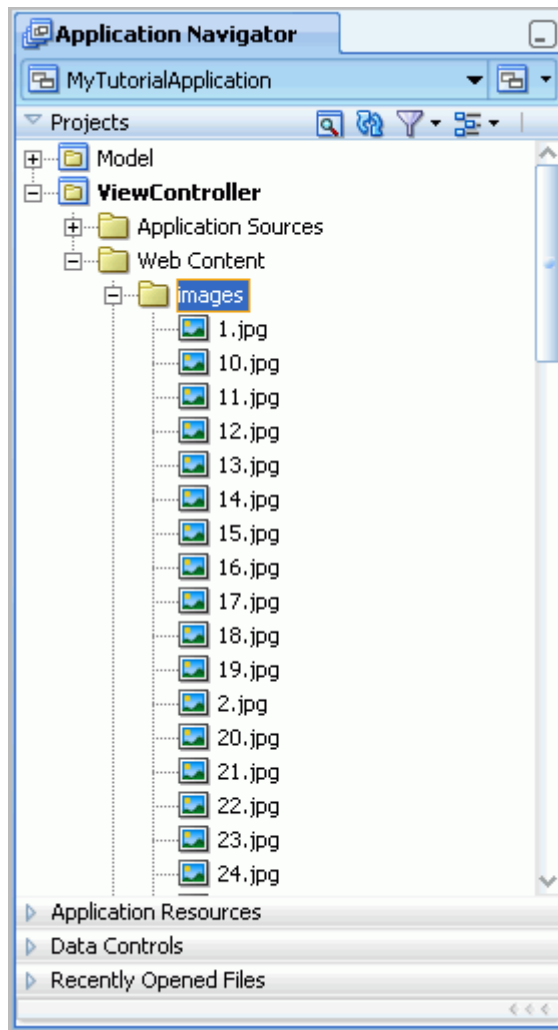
Application Navigator
MyTutorialApplication
Projects
Model
ViewController
Application Sources
Web Content
images
1.jpg
10.jpg
11.jpg
12.jpg
13.jpg
14.jpg
15.jpg
16.jpg
17.jpg
18.jpg
19.jpg
2.jpg
20.jpg
21.jpg
22.jpg
23.jpg
24.jpg
Application Resources
Data Controls
Recently Opened Files